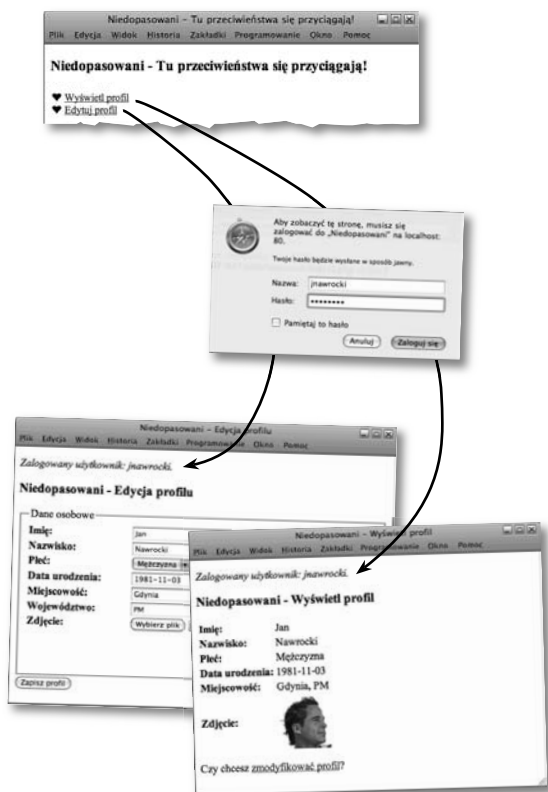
Niedopasowani - Tu przeciwieństwa się przyciągają!

Plik Edycja Widok Historia Zakładki Programowanie Okno Pomoc

Niedopasowani - Tu przeciwieństwa się przyciągają!

♥ Wyświetl profil
♥ Edytuj profil

Aby zobaczyć tę stronę, musisz się zalogować do „Niedopasowani" na localhost: 80.

Twoje hasło będzie wysłane w sposób jawny.

Nazwa: jnawrocki
Hasło: ••••••••

Pamiętaj to hasło

Anuluj Zaloguj się

Niedopasowani - Edycja profilu

Plik Edycja Widok Historia Zakładki Programowanie Okno Pomoc

Zalogowany użytkownik: jnawrocki.

Niedopasowani - Edycja profilu

Dane osobowe
Imię: Jan
Nazwisko: Nawrocki
Płeć: Mężczyzna
Data urodzenia: 1981-11-03
Miejscowość: Gdynia
Województwo: PM
Zdjęcie: Wybierz plik

Zapisz profil

Niedopasowani - Wyświetl profil

Plik Edycja Widok Historia Zakładki Programowanie Okno Pomoc

Zalogowany użytkownik: jnawrocki.

Niedopasowani - Wyświetl profil

Imię: Jan
Nazwisko: Nawrocki
Płeć: Mężczyzna
Data urodzenia: 1981-11-03
Miejscowość: Gdynia, PM

Zdjęcie:

Czy chcesz zmodyfikować profil?